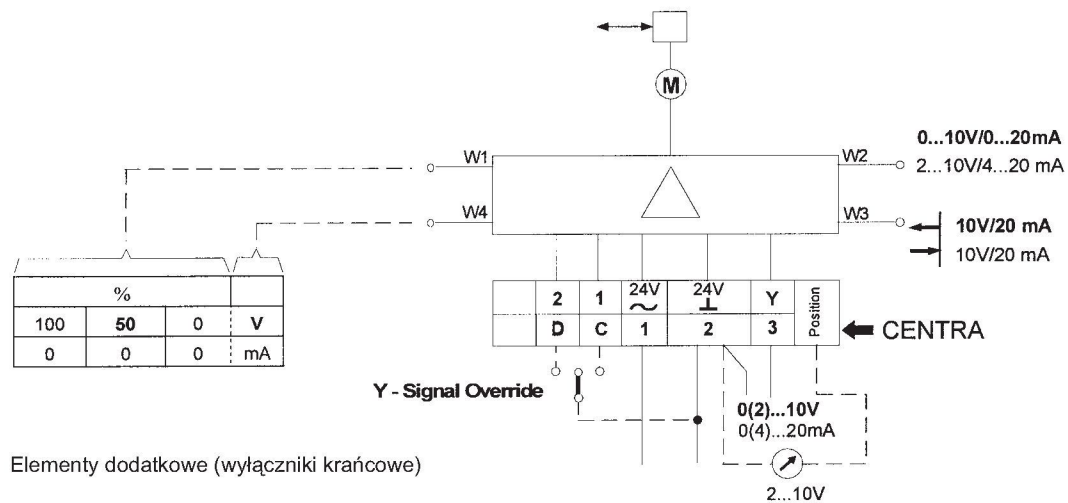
M

W1

W4

W2

0...10V/0...20mA
2...10V/4...20 mA

W3

10V/20 mA
10V/20 mA

| % | | | |
|---|---|---|---|
| 100 | 50 | 0 | V |
| 0 | 0 | 0 | mA |

| 2 | 1 | 24V $\sim$ | 24V $\perp$ | Y | Position |
|---|---|---|---|---|---|
| D | C | 1 | 2 | 3 | |

CENTRA

Y - Signal Override

0(2)...10V
0(4)...20mA

2...10V

Elementy dodatkowe (wyłączniki krańcowe)